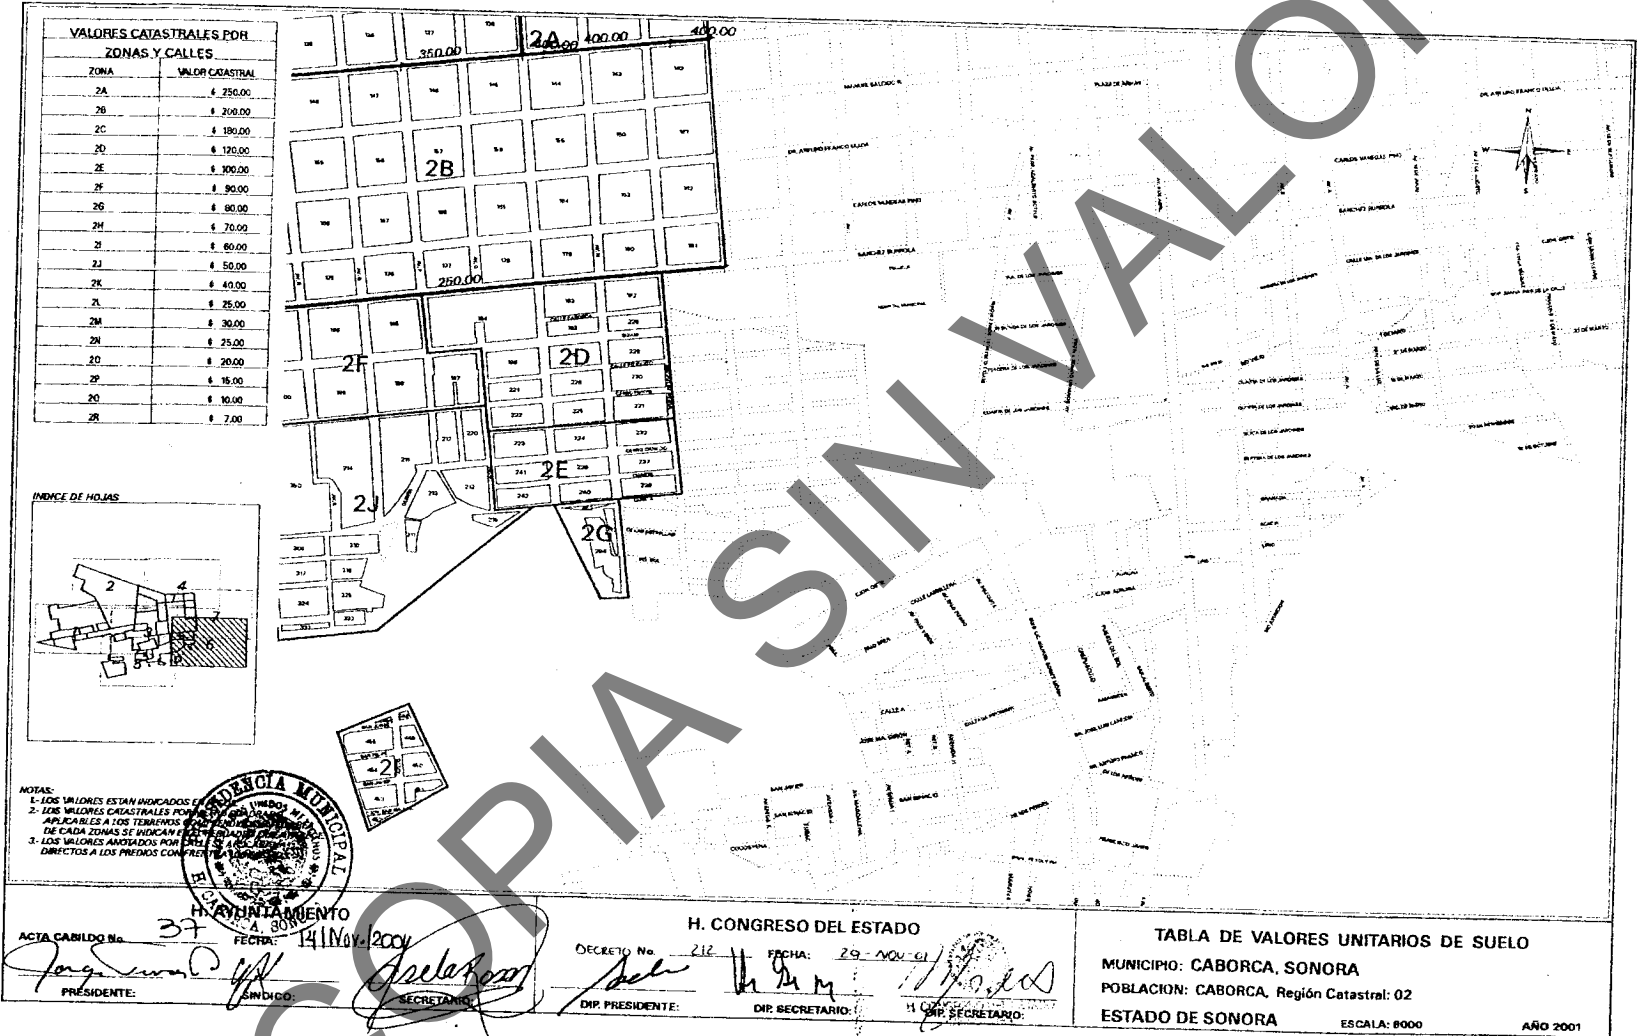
VALORES CATASTRALES POR ZONAS Y CALLES

| ZONA | VALOR CATASTRAL |
|---|---|
| 2A | $ 250.00 |
| 2B | $ 200.00 |
| 2C | $ 180.00 |
| 2D | $ 120.00 |
| 2E | $ 100.00 |
| 2F | $ 90.00 |
| 2G | $ 80.00 |
| 2H | $ 70.00 |
| 2I | $ 60.00 |
| 2J | $ 50.00 |
| 2K | $ 40.00 |
| 2L | $ 35.00 |
| 2M | $ 30.00 |
| 2N | $ 25.00 |
| 2O | $ 20.00 |
| 2P | $ 15.00 |
| 2Q | $ 10.00 |
| 2R | $ 7.00 |

2A 400.00 400.00
350.00
2B
250.00
2F
2D
2E
2J
2G
2I

INDICE DE HOJAS
2 4 7 6 5

NOTAS:
1.- LOS VALORES ESTAN INDICADOS EN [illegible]
2.- LOS VALORES CATASTRALES POR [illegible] APLICABLES A LOS TERRENOS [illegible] DE CADA ZONAS SE INDICAN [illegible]
3.- LOS VALORES ANOTADOS POR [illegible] DIRECTOS A LOS PREDIOS CON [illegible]

COPIA SIN VALOR

PRESIDENCIA MUNICIPAL
H. AYUNTAMIENTO
ACTA CABILDO No. 37 FECHA: 14 NOV 2001
PRESIDENTE: SINDICO: SECRETARIO:

H. CONGRESO DEL ESTADO
DECRETO No. 212 FECHA: 29-NOV-01
DIP. PRESIDENTE: DIP. SECRETARIO: DIP. SECRETARIO:

TABLA DE VALORES UNITARIOS DE SUELO
MUNICIPIO: CABORCA, SONORA
POBLACION: CABORCA, Región Catastral: 02
ESTADO DE SONORA ESCALA: 8000 AÑO 2001